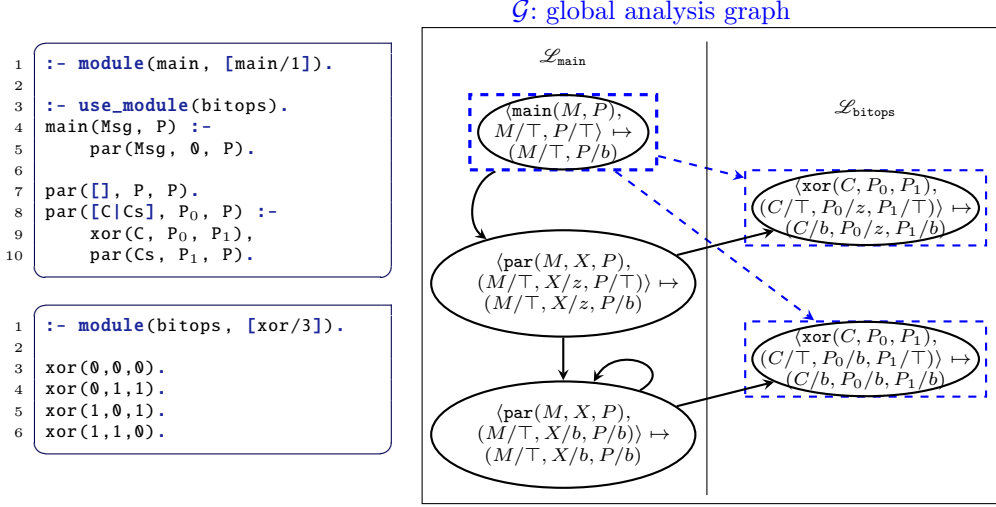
1 :- module(main, [main/1]).
2
3 :- use_module(bitops).
4 main(Msg, P) :-
5     par(Msg, 0, P).
6
7 par([], P, P).
8 par([C|Cs], $P_0$, P) :-
9     xor(C, $P_0$, $P_1$),
10     par(Cs, $P_1$, P).

1 :- module(bitops, [xor/3]).
2
3 xor(0,0,0).
4 xor(0,1,1).
5 xor(1,0,1).
6 xor(1,1,0).

$\mathcal{G}$: global analysis graph

$\mathscr{L}_{\texttt{main}}$

$\mathscr{L}_{\texttt{bitops}}$

$\langle \texttt{main}(M, P), M/\top, P/\top\rangle \mapsto (M/\top, P/b)$

$\langle \texttt{xor}(C, P_0, P_1), (C/\top, P_0/z, P_1/\top)\rangle \mapsto (C/b, P_0/z, P_1/b)$

$\langle \texttt{par}(M, X, P), (M/\top, X/z, P/\top)\rangle \mapsto (M/\top, X/z, P/b)$

$\langle \texttt{xor}(C, P_0, P_1), (C/\top, P_0/b, P_1/\top)\rangle \mapsto (C/b, P_0/b, P_1/b)$

$\langle \texttt{par}(M, X, P), (M/\top, X/b, P/b)\rangle \mapsto (M/\top, X/b, P/b)$